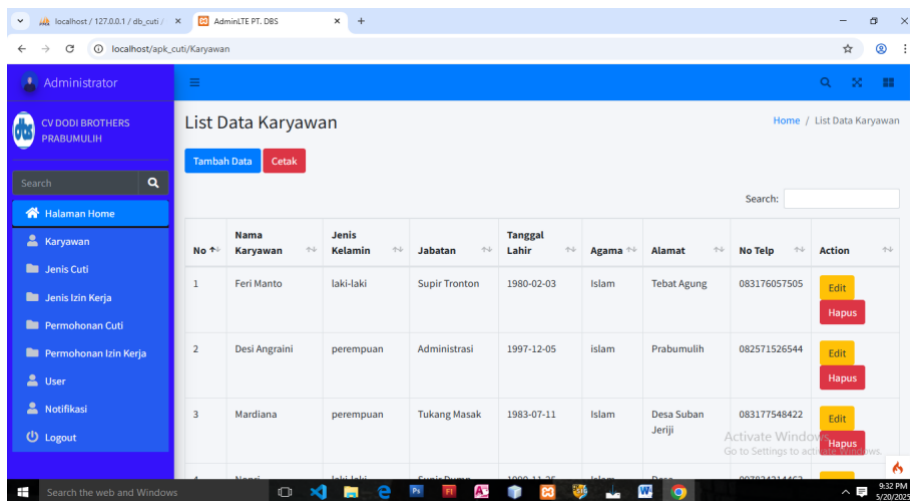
localhost / 127.0.0.1 / db_cuti / ×
AdminLTE PT. DBS ×
+
localhost/apk_cuti/Karyawan

Administrator
CV DODI BROTHERS PRABUMULIH
Search
Halaman Home
Karyawan
Jenis Cuti
Jenis Izin Kerja
Permohonan Cuti
Permohonan Izin Kerja
User
Notifikasi
Logout

List Data Karyawan
Home / List Data Karyawan
Tambah Data
Cetak
Search:

| No | Nama Karyawan | Jenis Kelamin | Jabatan | Tanggal Lahir | Agama | Alamat | No Telp | Action |
|---|---|---|---|---|---|---|---|---|
| 1 | Feri Manto | laki-laki | Supir Tronton | 1980-02-03 | Islam | Tebat Agung | 083176057505 | Edit Hapus |
| 2 | Desi Angraini | perempuan | Administrasi | 1997-12-05 | islam | Prabumulih | 082571526544 | Edit Hapus |
| 3 | Mardiana | perempuan | Tukang Masak | 1983-07-11 | Islam | Desa Suban Jeriji | 083177548422 | Edit Hapus |
| 4 | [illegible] | laki-laki | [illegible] | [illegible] | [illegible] | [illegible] | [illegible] | |

Activate Windows
Go to Settings to activate Windows.
Search the web and Windows
9:32 PM
5/20/2025